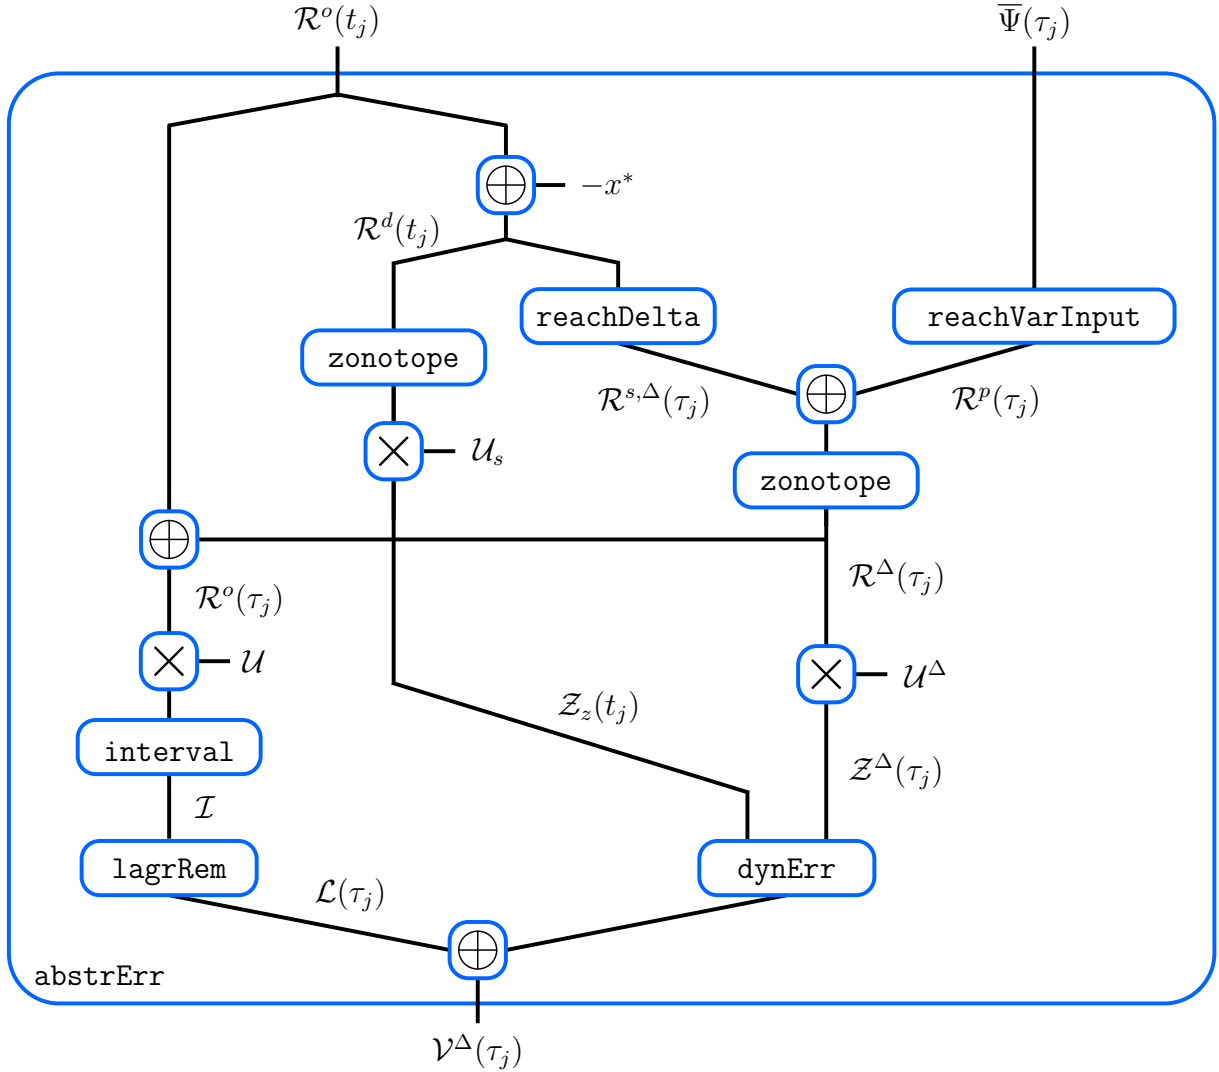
$\mathcal{R}^o(t_j)$

$\overline{\Psi}(\tau_j)$

$\oplus$ $-x^*$

$\mathcal{R}^d(t_j)$

reachDelta

reachVarInput

zonotope

$\mathcal{R}^{s,\Delta}(\tau_j)$

$\oplus$

$\mathcal{R}^p(\tau_j)$

$\times$ $\mathcal{U}_s$

zonotope

$\oplus$

$\mathcal{R}^\Delta(\tau_j)$

$\mathcal{R}^o(\tau_j)$

$\times$ $\mathcal{U}$

$\times$ $\mathcal{U}^\Delta$

$\mathcal{Z}_z(t_j)$

interval

$\mathcal{Z}^\Delta(\tau_j)$

$\mathcal{I}$

lagrRem

dynErr

$\mathcal{L}(\tau_j)$

$\oplus$

abstrErr

$\mathcal{V}^\Delta(\tau_j)$